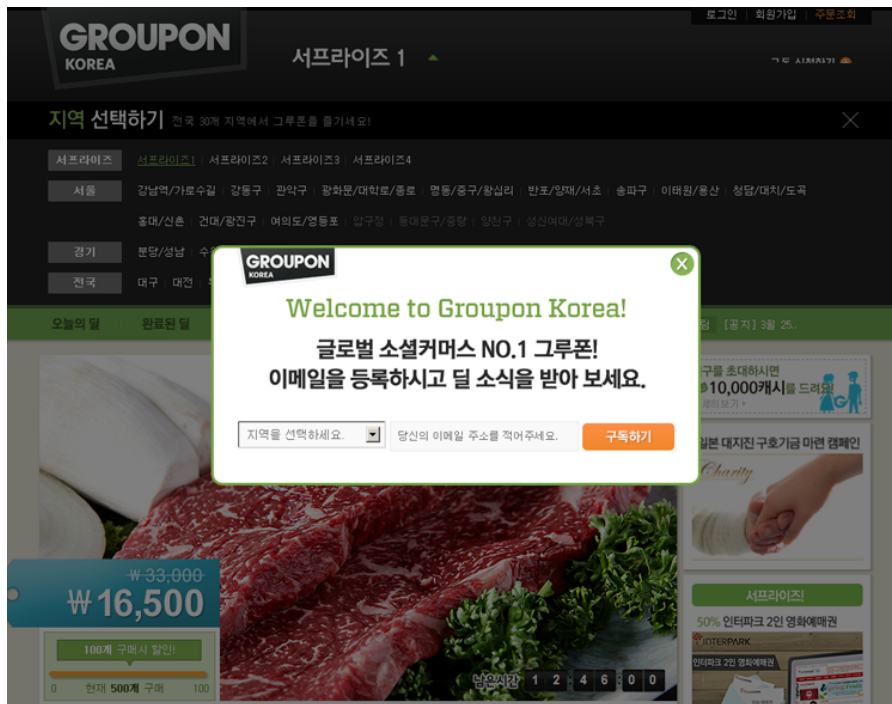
로그인 | 회원가입 | 주문조회

GROUPON KOREA

서프라이즈 1

그루 신청하기

지역 선택하기 전국 30개 지역에서 그루폰을 즐기세요!

서프라이즈 | 서프라이즈1 | 서프라이즈2 | 서프라이즈3 | 서프라이즈4

서울 | 강남역/가로수길 | 강동구 | 관악구 | 광화문/대학로/종로 | 명동/중구/왕십리 | 반포/양재/서초 | 송파구 | 이태원/용산 | 청담/대치/도곡 | 홍대/신촌 | 건대/광진구 | 여의도/영등포 | 압구정 | 동대문구/중랑 | 양천구 | 성신여대/성북구

경기 | 분당/성남 | 수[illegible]

전국 | 대구 | 대전 | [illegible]

오늘의 딜 | 완료된 딜

[공지] 3월 25.

GROUPON KOREA

Welcome to Groupon Korea!

글로벌 소셜커머스 NO.1 그루폰!
이메일을 등록하시고 딜 소식을 받아 보세요.

지역을 선택하세요.

당신의 이메일 주소를 적어주세요.

구독하기

구를 초대하시면 10,000캐시를 드려요

일본 대지진 구호기금 마련 캠페인

Charity

₩33,000
₩16,500

100개 구매시 할인!

0 현재 500개 구매 100

남은시간 1 2 4 6 0 0

서프라이즈

50% 인터파크 2인 영화예매권

INTERPARK

인터파크 2인 영화예매권